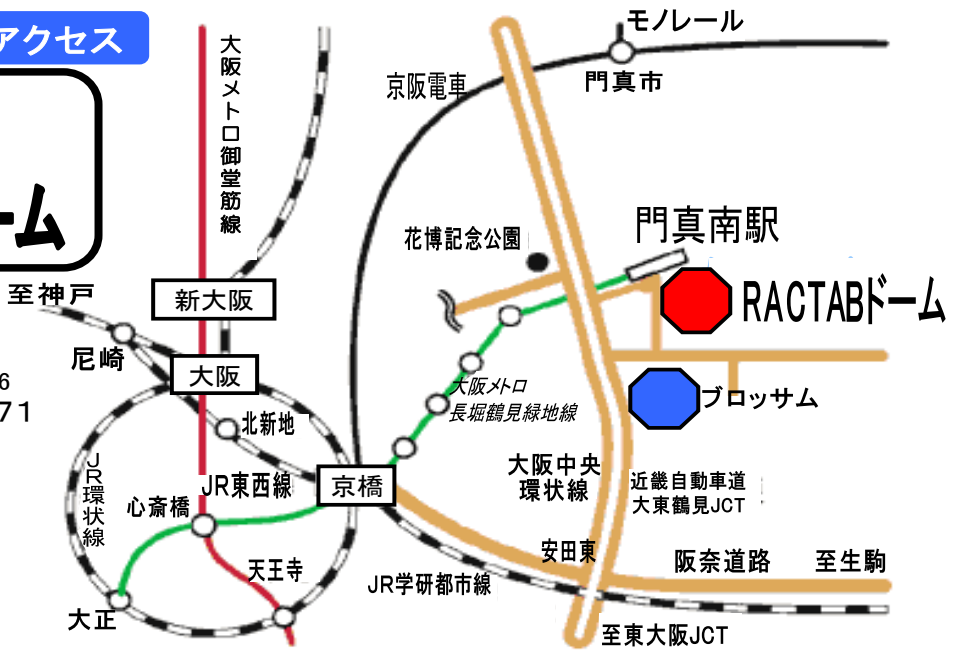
アクセス

ーム

至神戸

尼崎

6
71

モノレール
門真市
京阪電車
大阪メトロ御堂筋線
花博記念公園
門真南駅
RACTABドーム
新大阪
大阪
ブロッサム
大阪メトロ
長堀鶴見緑地線
北新地
JR環状線
JR東西線
京橋
大阪中央環状線
近畿自動車道
大東鶴見JCT
心斎橋
安田東
阪奈道路
至生駒
天王寺
JR学研都市線
大正
至東大阪JCT